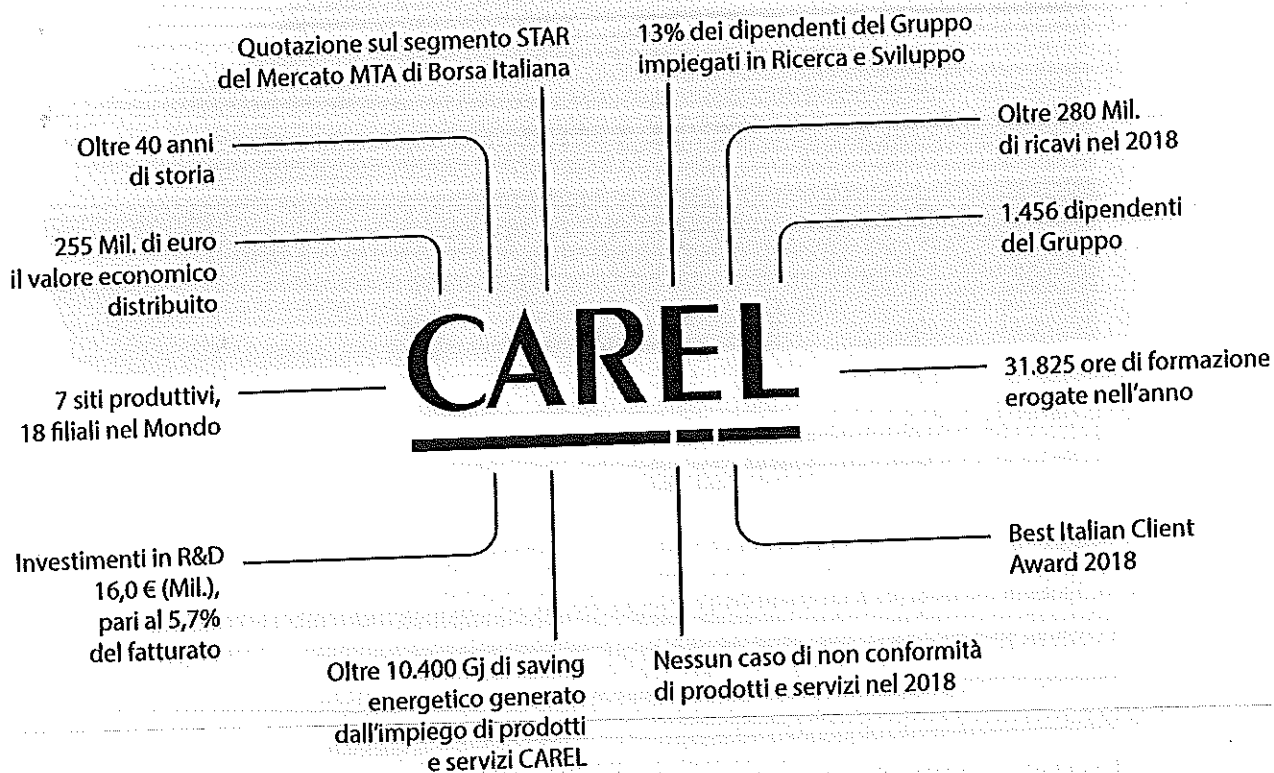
Quotazione sul segmento STAR del Mercato MTA di Borsa Italiana

13% dei dipendenti del Gruppo impiegati in Ricerca e Sviluppo

Oltre 40 anni di storia

Oltre 280 Mil. di ricavi nel 2018

255 Mil. di euro il valore economico distribuito

1.456 dipendenti del Gruppo

CAREL

7 siti produttivi, 18 filiali nel Mondo

31.825 ore di formazione erogate nell'anno

Investimenti in R&D 16,0 € (Mil.), pari al 5,7% del fatturato

Best Italian Client Award 2018

Oltre 10.400 Gj di saving energetico generato dall'impiego di prodotti e servizi CAREL

Nessun caso di non conformità di prodotti e servizi nel 2018